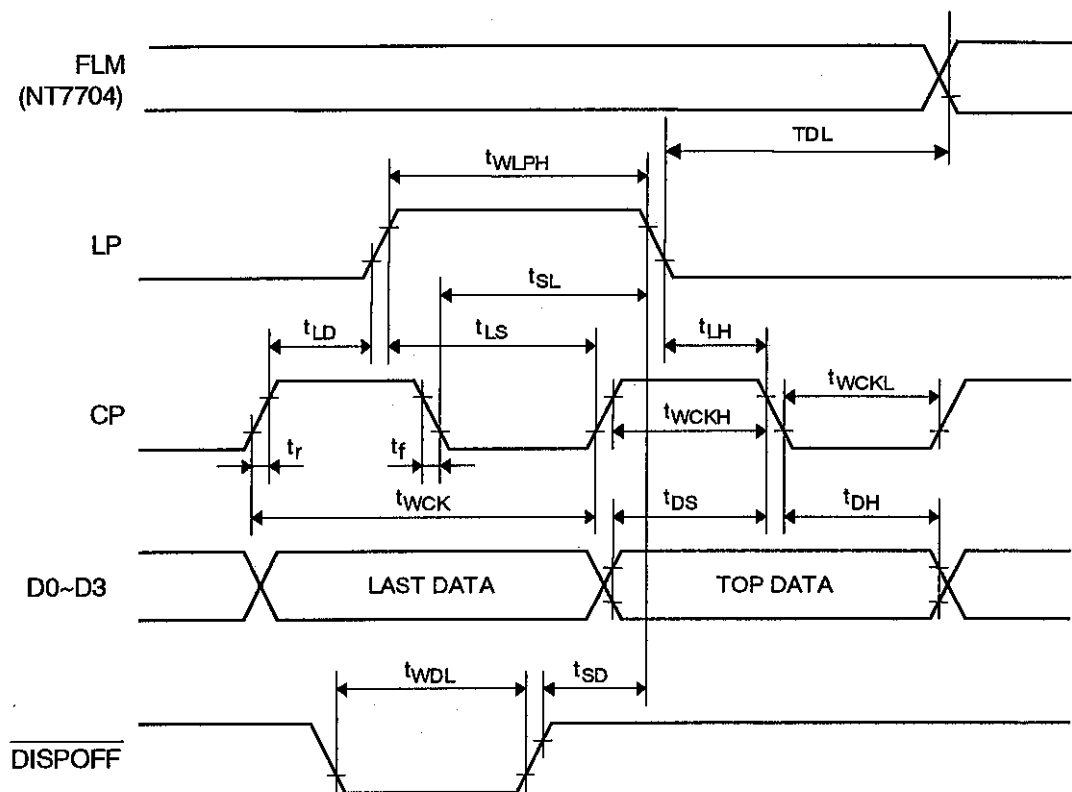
FLM
(NT7704)

TDL

$t_{WLPH}$

LP

$t_{SL}$

$t_{LD}$

$t_{LS}$

$t_{LH}$

$t_{WCKL}$

CP

$t_{WCKH}$

$t_r$

$t_f$

$t_{WCK}$

$t_{DS}$

$t_{DH}$

D0~D3

LAST DATA

TOP DATA

$t_{WDL}$

$t_{SD}$

$\overline{DISPOFF}$